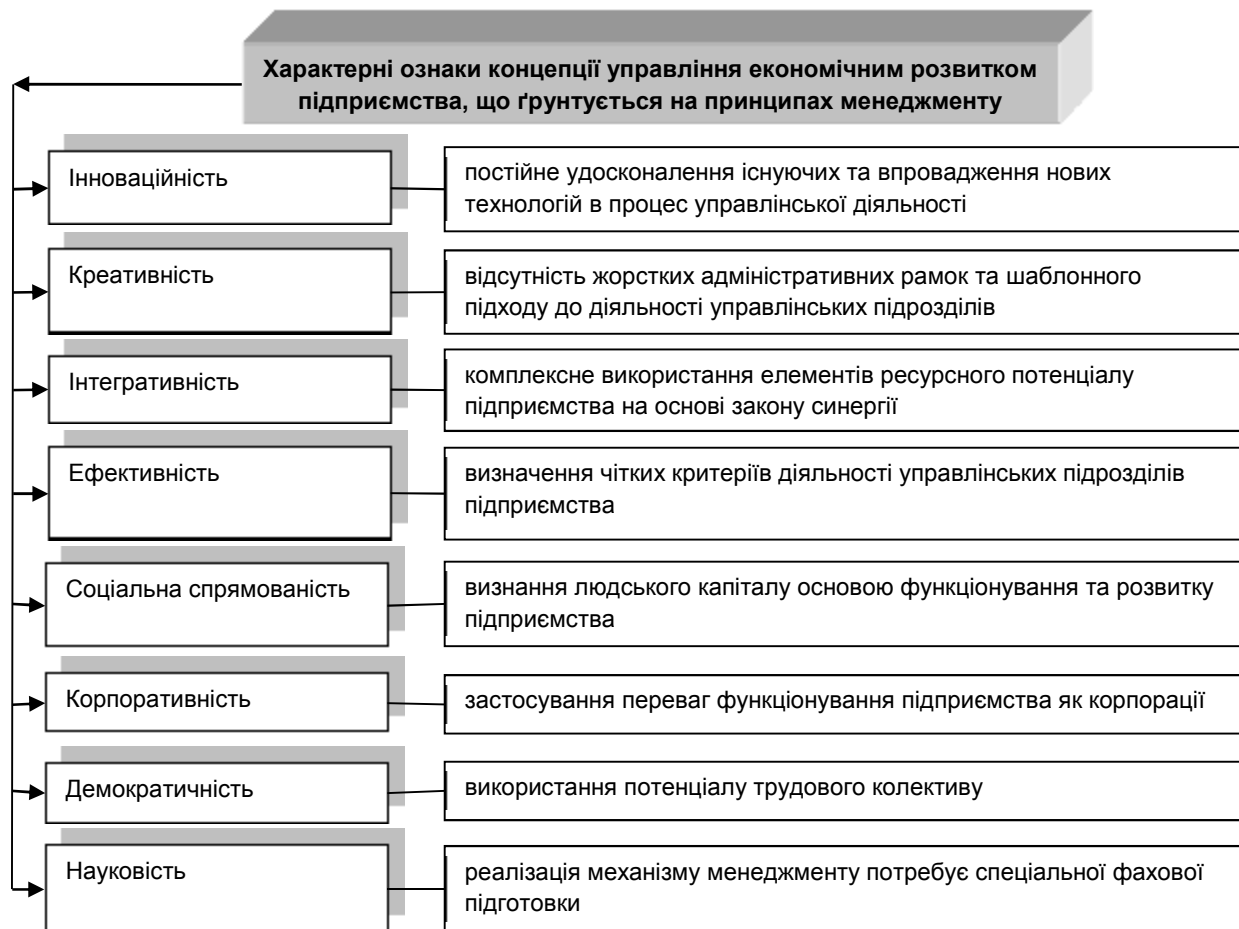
Характерні ознаки концепції управління економічним розвитком підприємства, що ґрунтується на принципах менеджменту

Інноваційність

постійне удосконалення існуючих та впровадження нових технологій в процес управлінської діяльності

Креативність

відсутність жорстких адміністративних рамок та шаблонного підходу до діяльності управлінських підрозділів

Інтегративність

комплексне використання елементів ресурсного потенціалу підприємства на основі закону синергії

Ефективність

визначення чітких критеріїв діяльності управлінських підрозділів підприємства

Соціальна спрямованість

визнання людського капіталу основою функціонування та розвитку підприємства

Корпоративність

застосування переваг функціонування підприємства як корпорації

Демократичність

використання потенціалу трудового колективу

Науковість

реалізація механізму менеджменту потребує спеціальної фахової підготовки